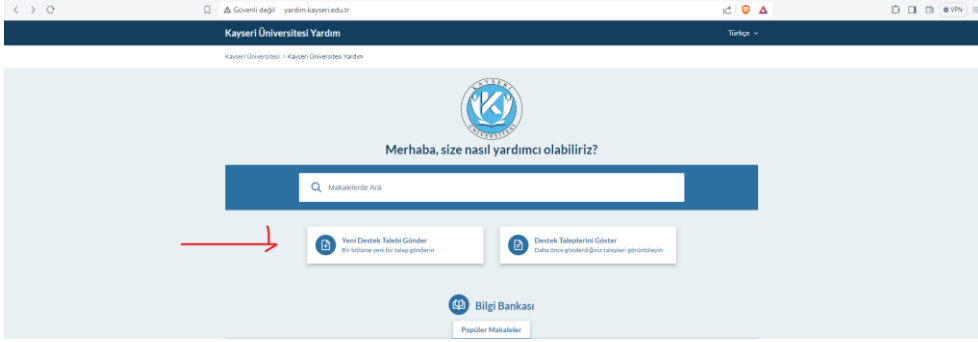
Güvenli değil yardim.kayseri.edu.tr

VPN

Kayseri Üniversitesi Yardım

Türkçe

Kayseri Üniversitesi > Kayseri Üniversitesi Yardım

KAYSERİ ÜNİVERSİTESİ

Merhaba, size nasıl yardımcı olabiliriz?

Makalelerde Ara

Yeni Destek Talebi Gönder
Bir bölüme yeni bir talep gönderin

Destek Taleplerini Göster
Daha önce gönderdiğiniz talepleri görüntüleyin

Bilgi Bankası

Popüler Makaleler